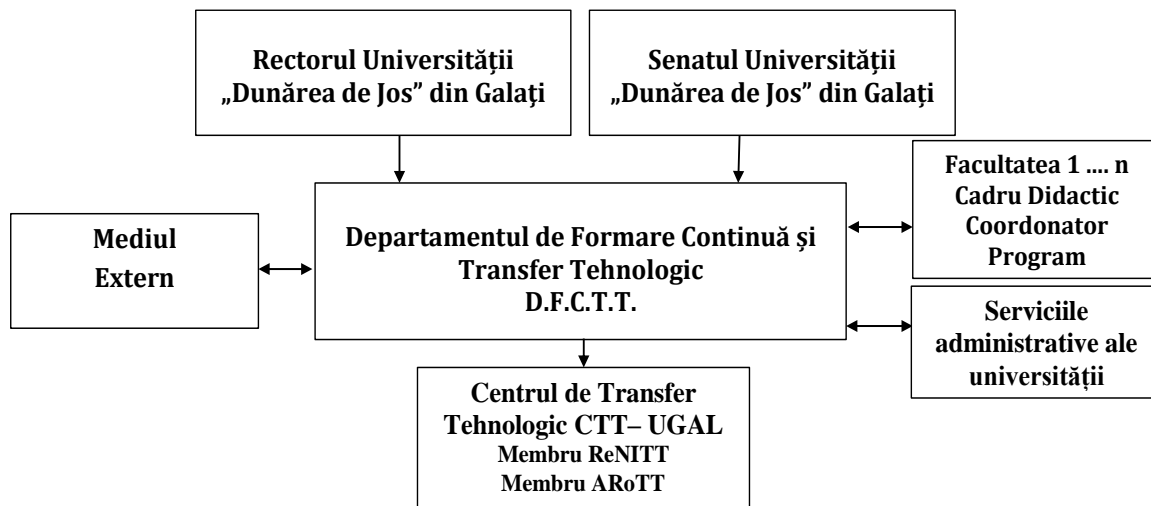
Rectorul Universității „Dunărea de Jos” din Galați

Senatul Universității „Dunărea de Jos” din Galați

Facultatea 1 …. n
Cadru Didactic
Coordonator
Program

Mediul
Extern

Departamentul de Formare Continuă și Transfer Tehnologic
D.F.C.T.T.

Serviciile administrative ale universității

Centrul de Transfer Tehnologic CTT– UGAL
Membru ReNITT
Membru ARoTT